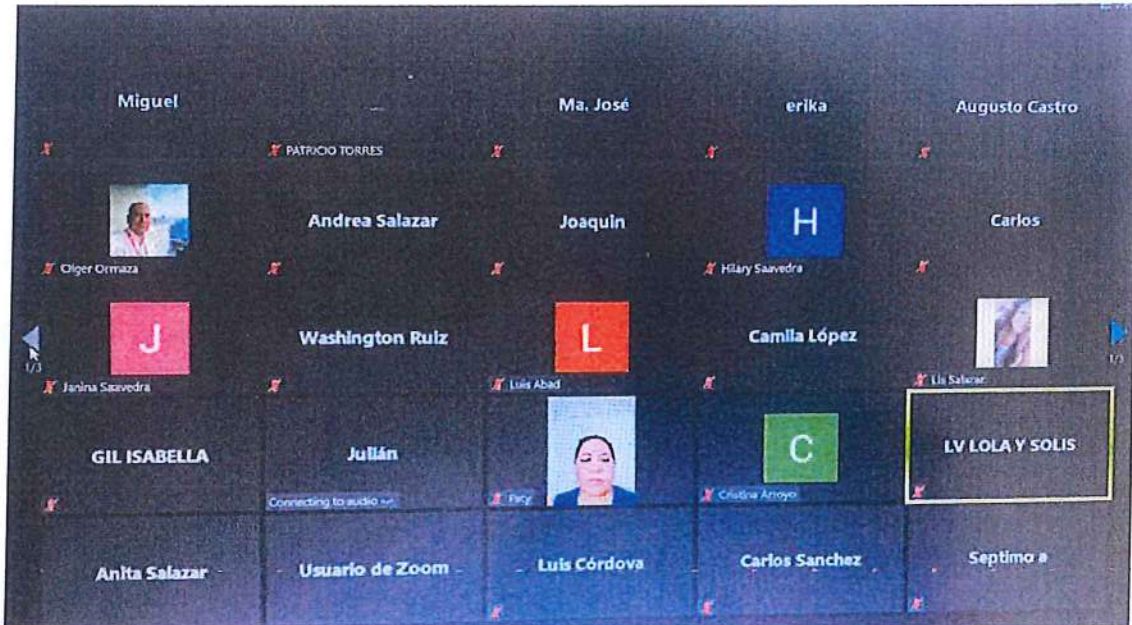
Miguel

Ma. José

erika

Augusto Castro

PATRICIO TORRES

Andrea Salazar

Joaquin

H

Carlos

Olger Ormaza

Hilary Saavedra

J

Washington Ruiz

L

Camila López

1/3

Janina Saavedra

Luis Abad

Lis Salazar

1/3

GIL ISABELLA

Julián

Connecting to audio

C

LV LOLA Y SOLIS

Paty

Cristina Arroyo

Anita Salazar

Usuario de Zoom

Luis Córdova

Carlos Sanchez

Septimo a